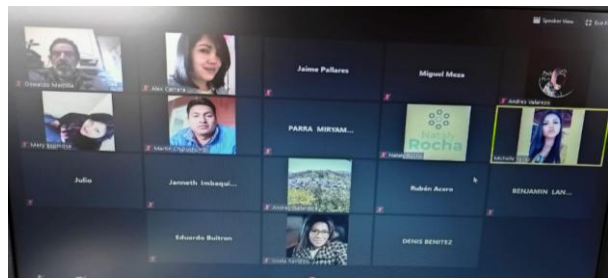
Speaker View

Exit

Oswaldo Mantilla

Alex Cabrera

Jaime Pallares

Miguel Meza

Andres Valencia

Mary Martinez

Martin Chiriboga

PARRA MIRYAM...

Nataly Rocha

Nataly Rocha

Michelle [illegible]

Julio

Janneth Imbaqui...

Andrea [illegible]

Rubén Acero

BENJAMIN LAN...

Eduardo Buitron

Linda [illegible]

DENIS BENITEZ